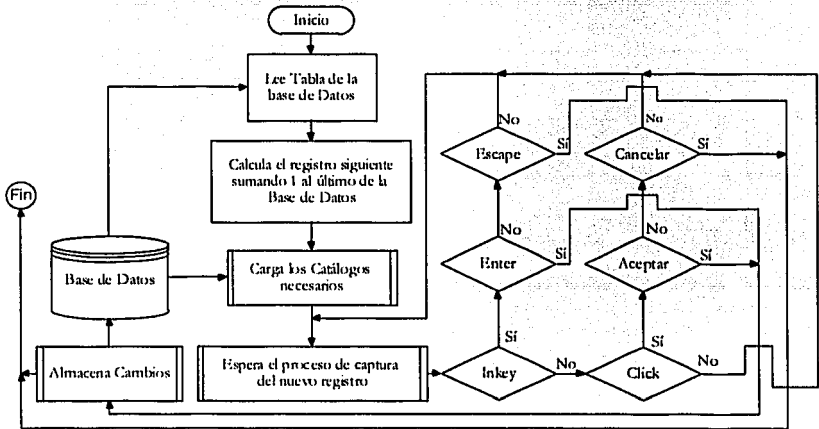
Inicio

Lee Tabla de la base de Datos

Calcula el registro siguiente sumando 1 al último de la Base de Datos

Carga los Catálogos necesarios

Espera el proceso de captura del nuevo registro

Base de Datos

Almacena Cambios

Fin

Escape

No

Sí

Enter

No

Sí

Inkey

Sí

No

Cancelar

No

Sí

Aceptar

Sí

Click

Sí

No